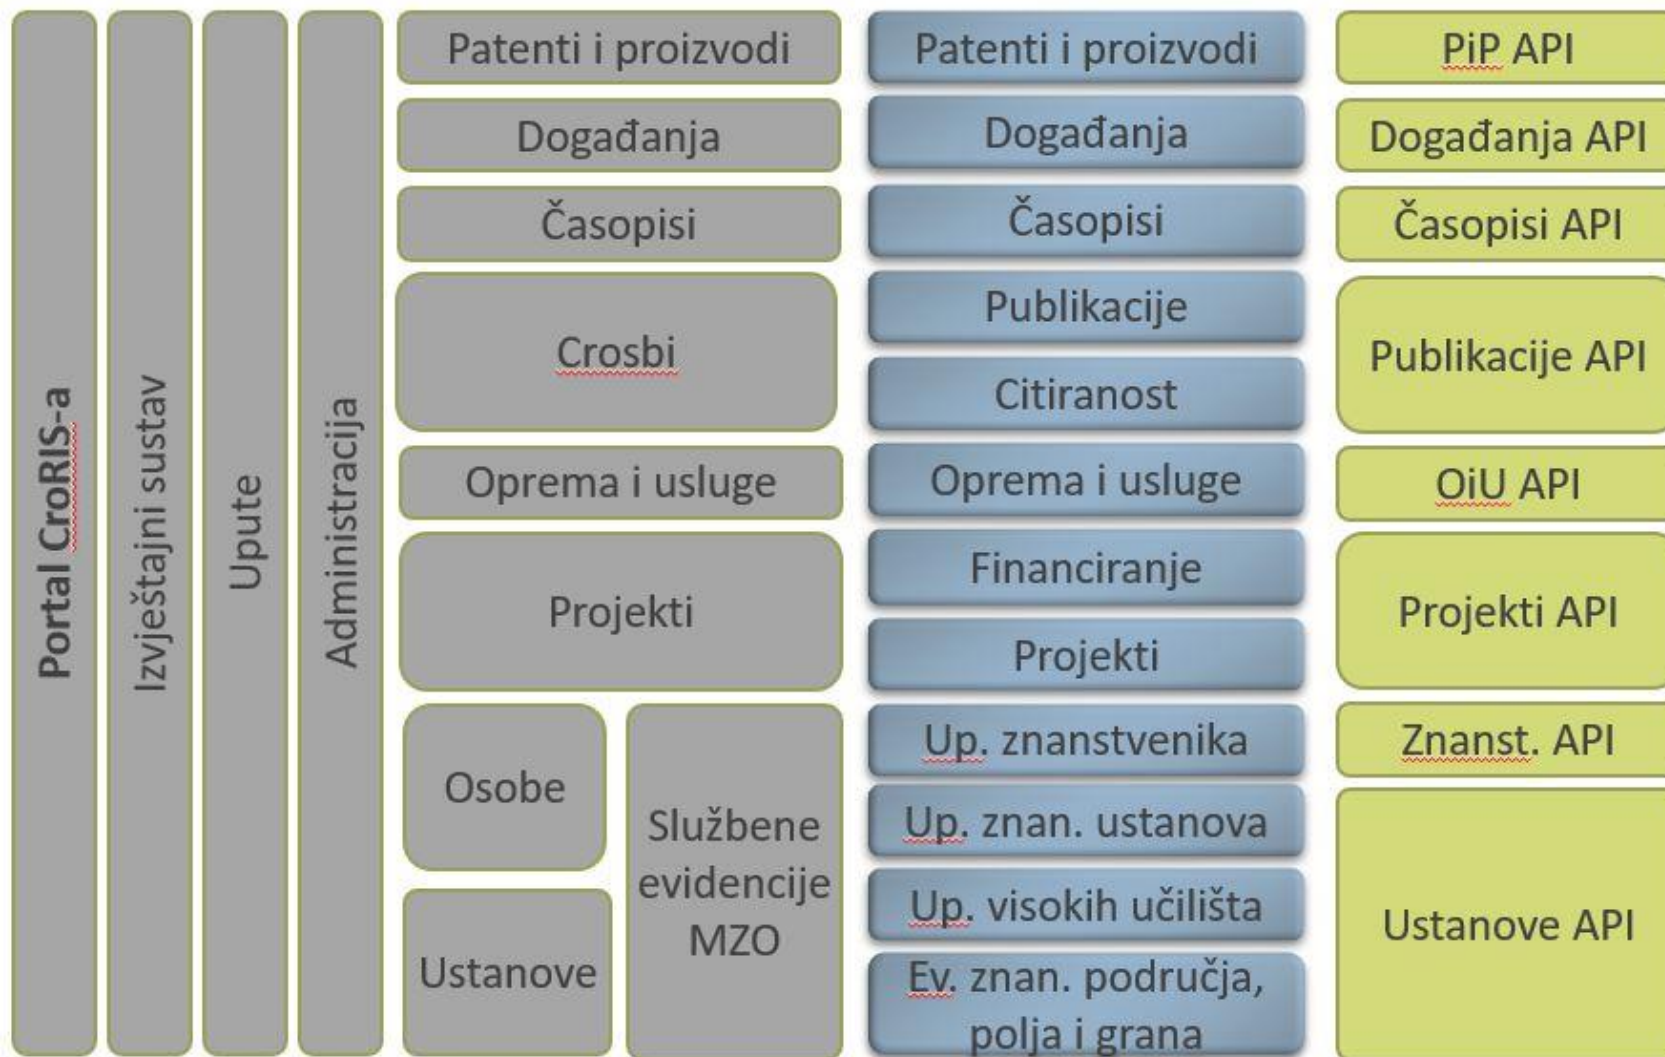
Portal CroRIS-a

Izvještajni sustav

Upute

Administracija

Patenti i proizvodi

Događanja

Časopisi

Crosbi

Oprema i usluge

Projekti

Osobe

Ustanove

Službene evidencije MZO

Patenti i proizvodi

Događanja

Časopisi

Publikacije

Citiranost

Oprema i usluge

Financiranje

Projekti

Up. znanstvenika

Up. znan. ustanova

Up. visokih učilišta

Ev. znan. područja, polja i grana

PiP API

Događanja API

Časopisi API

Publikacije API

OiU API

Projekti API

Znanst. API

Ustanove API